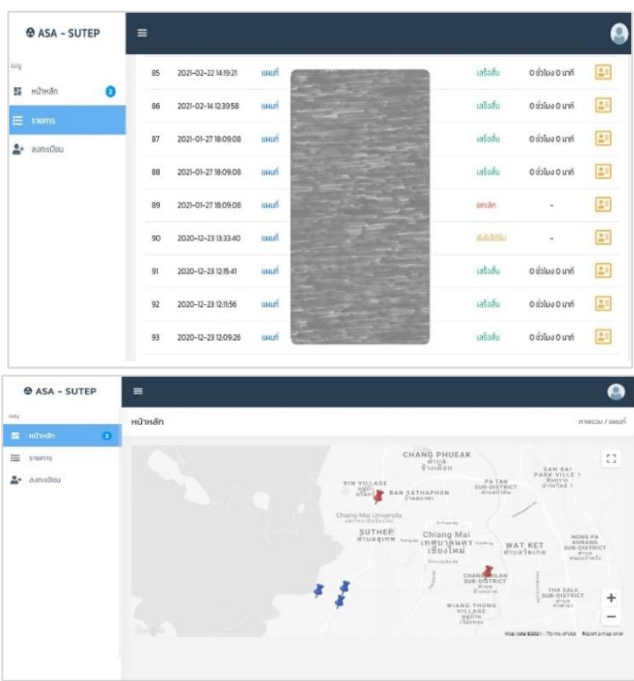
ASA - SUTEP

เมนู

หน้าหลัก 2

รายการ

ลงทะเบียน

| | | | | |
|---|---|---|---|---|
| 85 | 2021-02-22 14:19:21 | แผนที่ | เสร็จสิ้น | 0 ชั่วโมง 0 นาที |
| 86 | 2021-02-14 12:39:58 | แผนที่ | เสร็จสิ้น | 0 ชั่วโมง 0 นาที |
| 87 | 2021-01-27 18:09:08 | แผนที่ | เสร็จสิ้น | 0 ชั่วโมง 0 นาที |
| 88 | 2021-01-27 18:09:08 | แผนที่ | เสร็จสิ้น | 0 ชั่วโมง 0 นาที |
| 89 | 2021-01-27 18:09:08 | แผนที่ | ยกเลิก | - |
| 90 | 2020-12-23 13:33:40 | แผนที่ | ยังไม่ได้รับ | - |
| 91 | 2020-12-23 12:15:41 | แผนที่ | เสร็จสิ้น | 0 ชั่วโมง 0 นาที |
| 92 | 2020-12-23 12:11:56 | แผนที่ | เสร็จสิ้น | 0 ชั่วโมง 0 นาที |
| 93 | 2020-12-23 12:09:26 | แผนที่ | เสร็จสิ้น | 0 ชั่วโมง 0 นาที |

ASA - SUTEP

เมนู

หน้าหลัก 2

รายการ

ลงทะเบียน

หน้าหลัก

ภาพรวม / แผนที่

CHANG PHUEAK

RIN VILLAGE

BAN SATHAPHON

PA TAN SUB-DISTRICT

SAN SAI PARK VILLE 1

Chiang Mai University

SUTHEP

Chiang Mai เทศบาลนคร เชียงใหม่

WAT KET

NONG PA KHRANG SUB-DISTRICT

CHANG KHLAN

THA SALA SUB-DISTRICT

WIANG THONG VILLAGE

Google

Map data ©2021 Terms of Use Report a map error